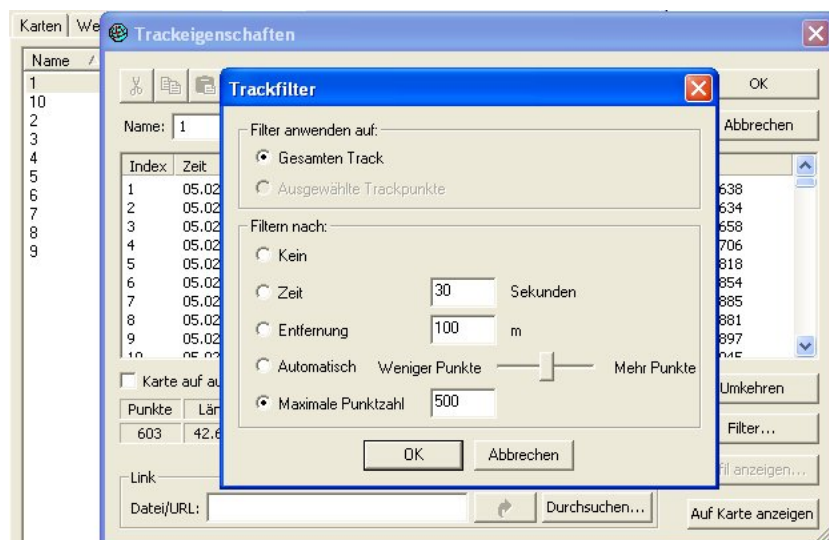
Karten | We

Name /
1
10
2
3
4
5
6
7
8
9

Trackeigenschaften

OK
Abbrechen

Name: 1

| Index | Zeit | |
|---|---|---|
| 1 | 05.02 | 638 |
| 2 | 05.02 | 634 |
| 3 | 05.02 | 658 |
| 4 | 05.02 | 706 |
| 5 | 05.02 | 818 |
| 6 | 05.02 | 854 |
| 7 | 05.02 | 885 |
| 8 | 05.02 | 881 |
| 9 | 05.02 | 897 |
| 10 | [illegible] | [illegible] |

Karte auf au

| Punkte | Län |
|---|---|
| 603 | 42.6 |

Umkehren
Filter...
fil anzeigen...

Link
Datei/URL:
Durchsuchen...
Auf Karte anzeigen

Trackfilter

Filter anwenden auf:
Gesamten Track
Ausgewählte Trackpunkte

Filtern nach:
Kein
Zeit 30 Sekunden
Entfernung 100 m
Automatisch Weniger Punkte Mehr Punkte
Maximale Punktzahl 500

OK
Abbrechen